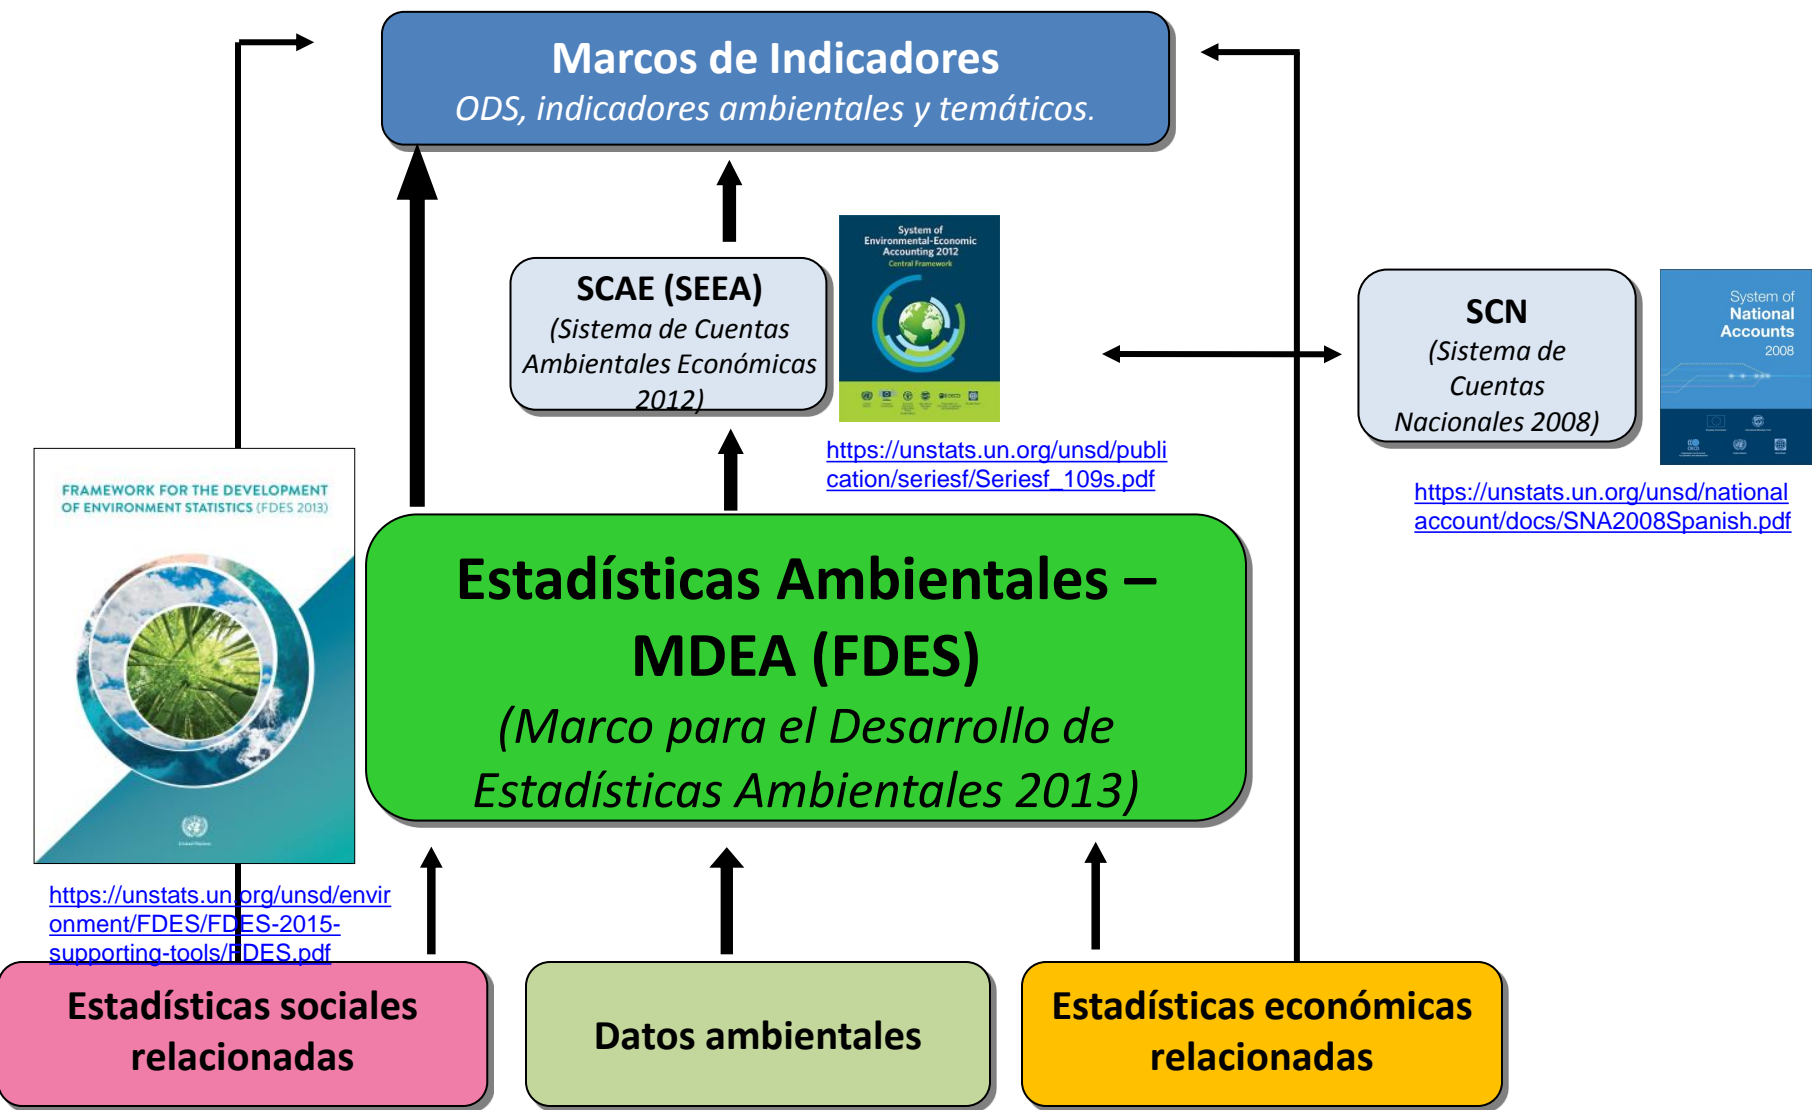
Marcos de Indicadores
ODS, indicadores ambientales y temáticos.

SCAE (SEEA)
(Sistema de Cuentas Ambientales Económicas 2012)

System of Environmental-Economic Accounting 2012
Central Framework

https://unstats.un.org/unsd/publication/seriesf/Seriesf_109s.pdf

SCN
(Sistema de Cuentas Nacionales 2008)

System of National Accounts 2008

https://unstats.un.org/unsd/nationalaccount/docs/SNA2008Spanish.pdf

FRAMEWORK FOR THE DEVELOPMENT OF ENVIRONMENT STATISTICS (FDES 2013)

https://unstats.un.org/unsd/environment/FDES/FDES-2015-supporting-tools/FDES.pdf

Estadísticas Ambientales – MDEA (FDES)
(Marco para el Desarrollo de Estadísticas Ambientales 2013)

Estadísticas sociales relacionadas

Datos ambientales

Estadísticas económicas relacionadas